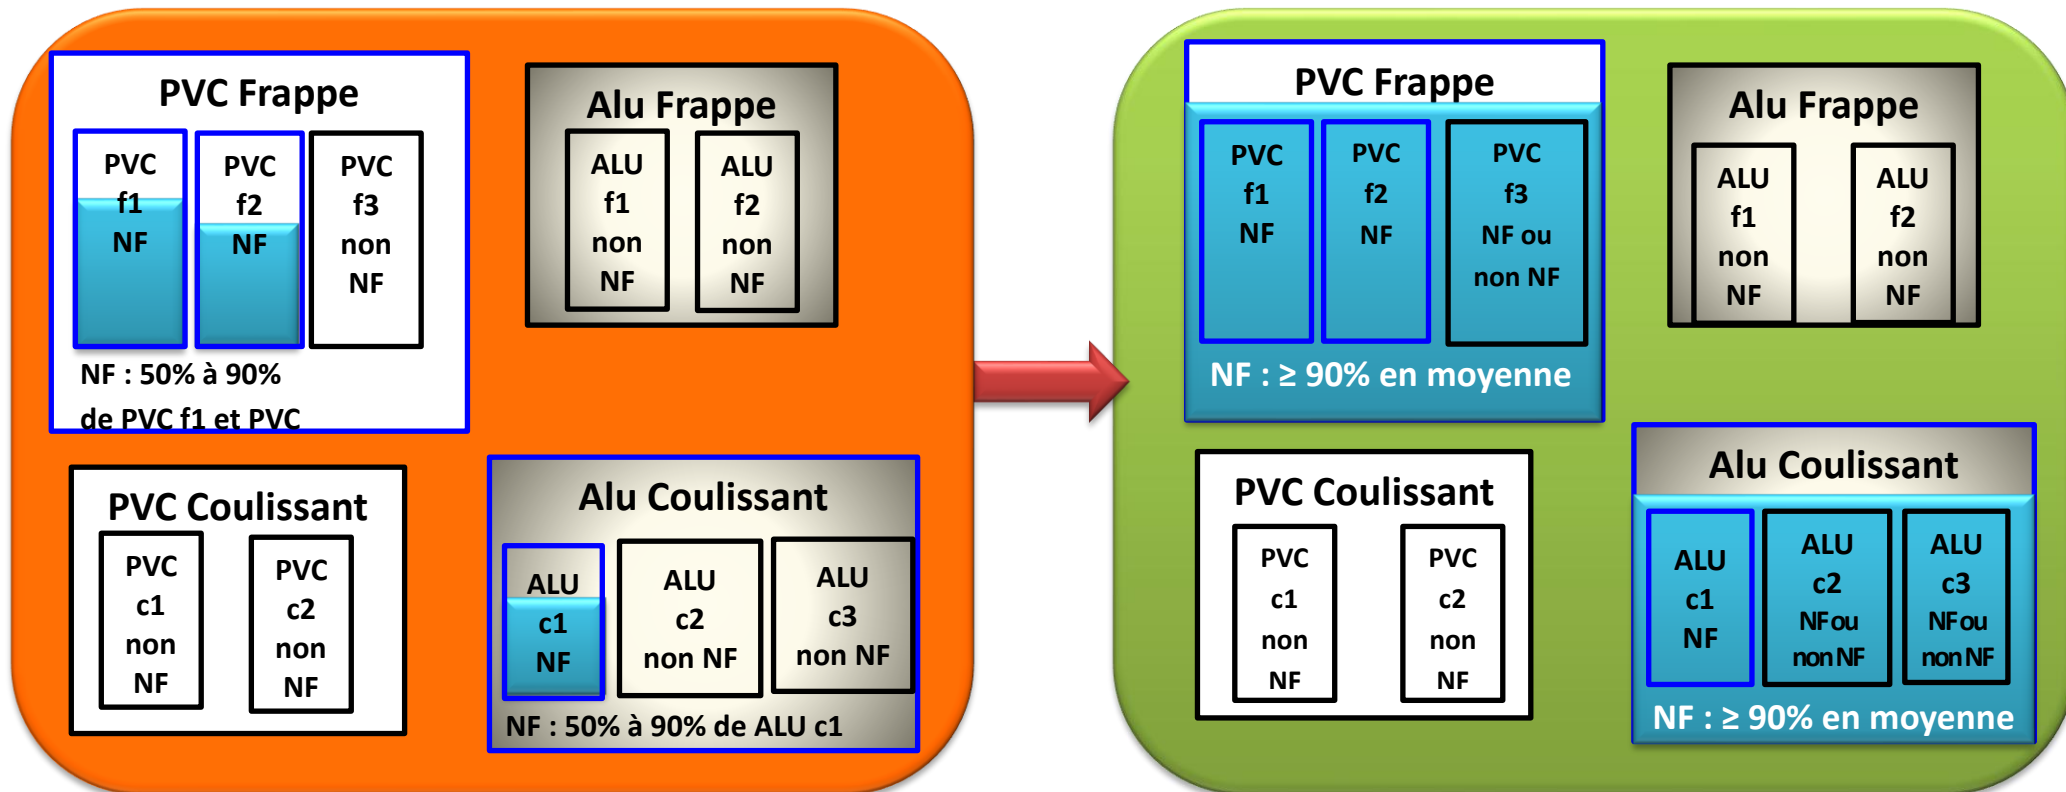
PVC Frappe

PVC f1 NF

PVC f2 NF

PVC f3 non NF

NF : 50% à 90% de PVC f1 et PVC

Alu Frappe

ALU f1 non NF

ALU f2 non NF

PVC Coulissant

PVC c1 non NF

PVC c2 non NF

Alu Coulissant

ALU c1 NF

ALU c2 non NF

ALU c3 non NF

NF : 50% à 90% de ALU c1

PVC Frappe

PVC f1 NF

PVC f2 NF

PVC f3 NF ou non NF

NF : ≥ 90% en moyenne

Alu Frappe

ALU f1 non NF

ALU f2 non NF

PVC Coulissant

PVC c1 non NF

PVC c2 non NF

Alu Coulissant

ALU c1 NF

ALU c2 NF ou non NF

ALU c3 NF ou non NF

NF : ≥ 90% en moyenne